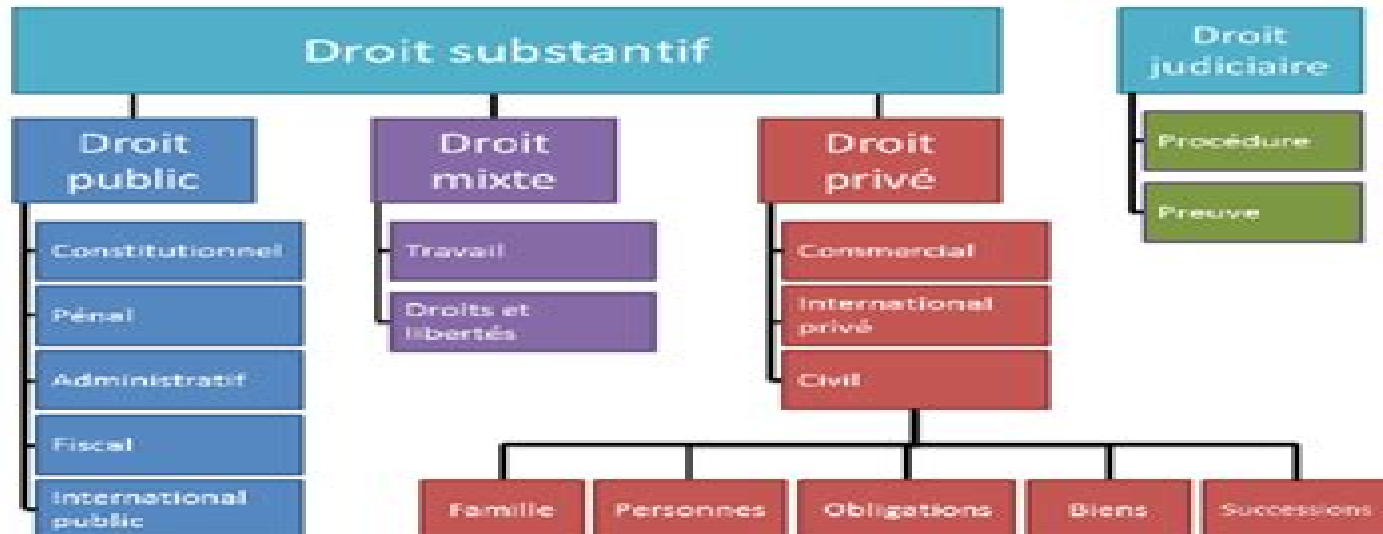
Droit substantif

Droit judiciaire

Procédure

Preuve

Droit public

Constitutionnel

Pénal

Administratif

Fiscal

International public

Droit mixte

Travail

Droits et libertés

Droit privé

Commercial

International privé

Civil

Famille

Personnes

Obligations

Biens

Successions